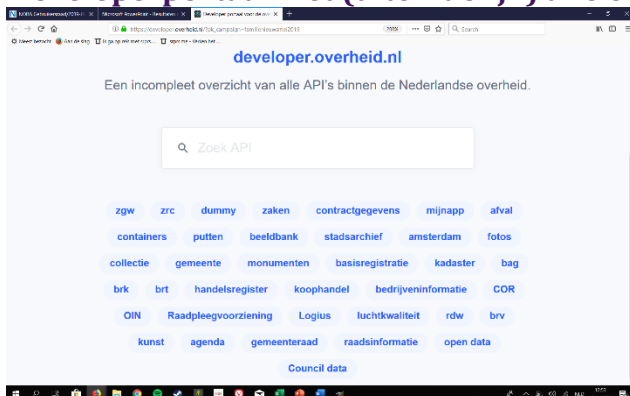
developer.overheid.nl

Een incompleet overzicht van alle API's binnen de Nederlandse overheid.

Zoek API

zgw zrc dummy zaken contractgegevens mijnapp afval
containers putten beeldbank stadsarchief amsterdam fotos
collectie gemeente monumenten basisregistratie kadaster bag
brk brt handelsregister koophandel bedrijveninformatie COR
OIN Raadpleegvoorziening Logius luchtkwaliteit rdw brv
kunst agenda gemeenteraad raadsinformatie open data
Council data